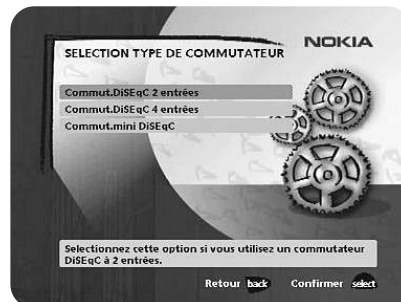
SELECTION TYPE DE COMMUTATEUR

NOKIA

Commut.DiSEqC 2 entrées

Commut.DiSEqC 4 entrées

Commut.mini DiSEqC

Selectionnez cette option si vous utilisez un commutateur DiSEqC à 2 entrées.

Retour back Confirmer select